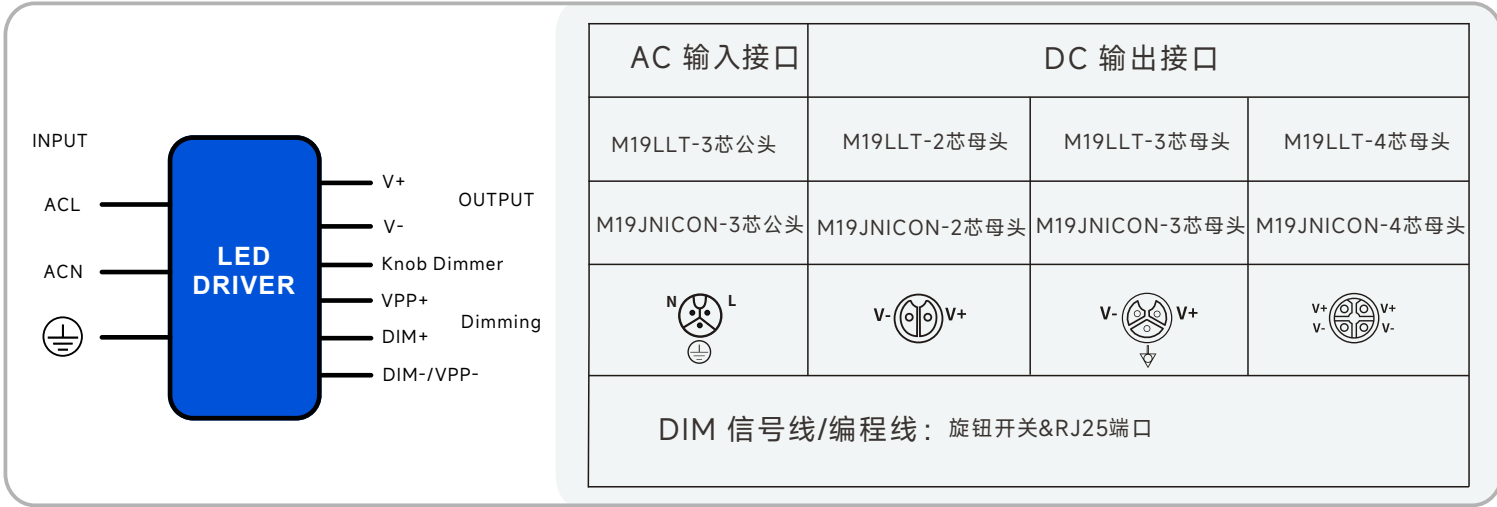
INPUT

ACL

ACN

LED DRIVER

V+

V-

OUTPUT

Knob Dimmer

VPP+

DIM+

Dimming

DIM-/VPP-

| AC 输入接口 | DC 输出接口 | | |
|---|---|---|---|
| M19LLT-3芯公头 | M19LLT-2芯母头 | M19LLT-3芯母头 | M19LLT-4芯母头 |
| M19JNICON-3芯公头 | M19JNICON-2芯母头 | M19JNICON-3芯母头 | M19JNICON-4芯母头 |
| N L | V- V+ | V- V+ | V+ V+ V- V- |
| DIM 信号线/编程线：旋钮开关&RJ25端口 | | | |